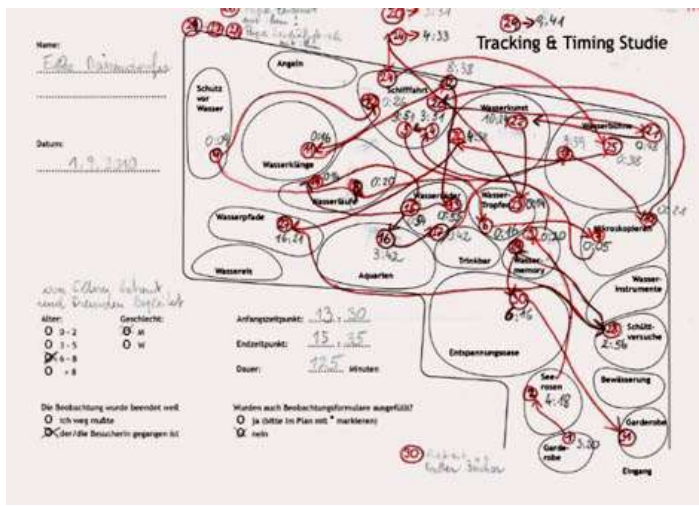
Tracking & Timing Studie

Name:
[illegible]

Datum:
1.9.2010

Angeln
Schutz vor Wasser
Schifffahrt
Wasserkunst
Wasserbühne
Wasserklänge
Wasserläufe
Wasserräder
Wasser-Tropfen
Mikroskopieren
Wasserpfade
Wasserreis
Aquarien
Trinkbar
Wasser-memory
Wasser-instrumente
Schütt-versuche
Entspannungsoase
Bewässerung
See-rosen
Garderobe
Garde-robe
Eingang

24 → 3:54
24 → 4:33
29 → 9:41
8:38
0:04
0:16
2:36
0:20
3:42
3:42
16:21
0:05
0:20
0:38
0:42
2:56
4:18
3:30
6:16
0:21
0:55
14:26

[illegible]

Alter:
O 0 - 2
O 3 - 5
☒ 6 - 8
O + 8

Geschlecht:
☒ m
O w

Anfangszeitpunkt: 13:30
Endzeitpunkt: 15:35
Dauer: 125 Minuten

Die Beobachtung wurde beendet weil
O ich weg mußte
☒ der/die Besucherin gegangen ist

Wurden auch Beobachtungsformulare ausgefüllt?
O ja (bitte im Plan mit * markieren)
☒ nein

30 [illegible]